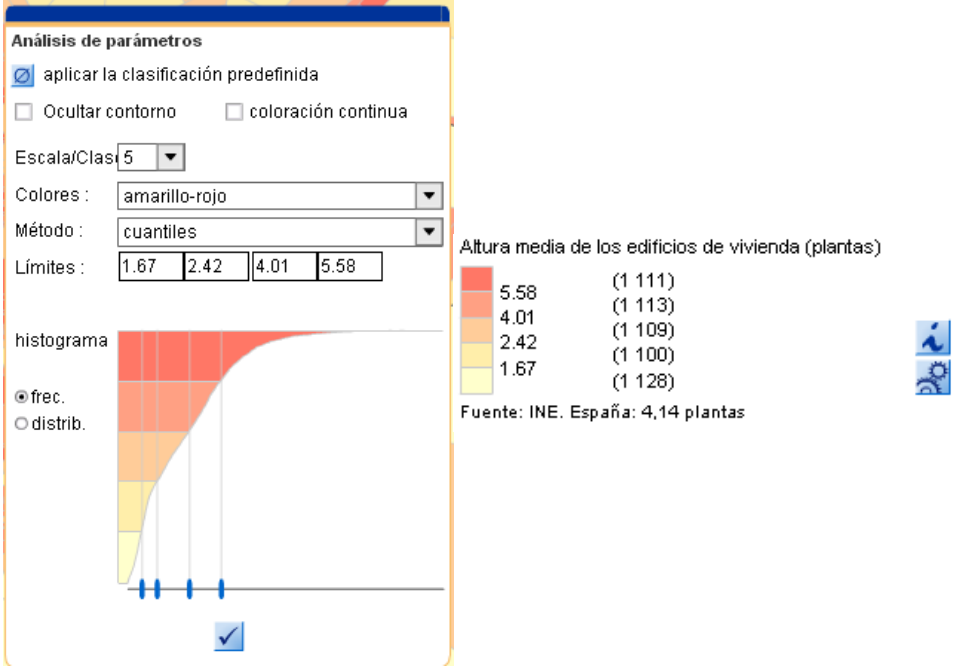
Análisis de parámetros

aplicar la clasificación predefinida

Ocultar contorno

coloración continua

Escala/Clas 5

Colores : amarillo-rojo

Método : cuantiles

Límites : 1.67 2.42 4.01 5.58

histograma

frec.

distrib.

Altura media de los edificios de vivienda (plantas)

5.58 (1 111)
4.01 (1 113)
2.42 (1 109)
1.67 (1 100)
(1 128)

Fuente: INE. España: 4,14 plantas